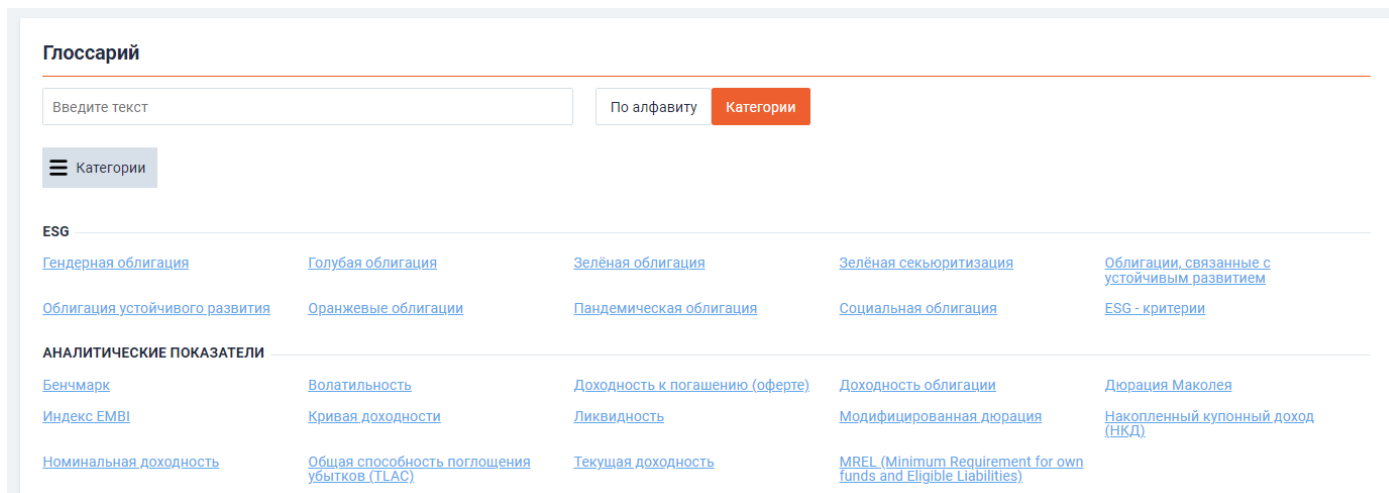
Глоссарий

Введите текст

По алфавиту | Категории

Категории

ESG

Гендерная облигация
Голубая облигация
Зелёная облигация
Зелёная секьюритизация
Облигации, связанные с устойчивым развитием
Облигация устойчивого развития
Оранжевые облигации
Пандемическая облигация
Социальная облигация
ESG - критерии

АНАЛИТИЧЕСКИЕ ПОКАЗАТЕЛИ

Бенчмарк
Волатильность
Доходность к погашению (оферте)
Доходность облигации
Дюрация Маколея
Индекс EMBI
Кривая доходности
Ликвидность
Модифицированная дюрация
Накопленный купонный доход (НКД)
Номинальная доходность
Общая способность поглощения убытков (TLAC)
Текущая доходность
MREL (Minimum Requirement for own funds and Eligible Liabilities)